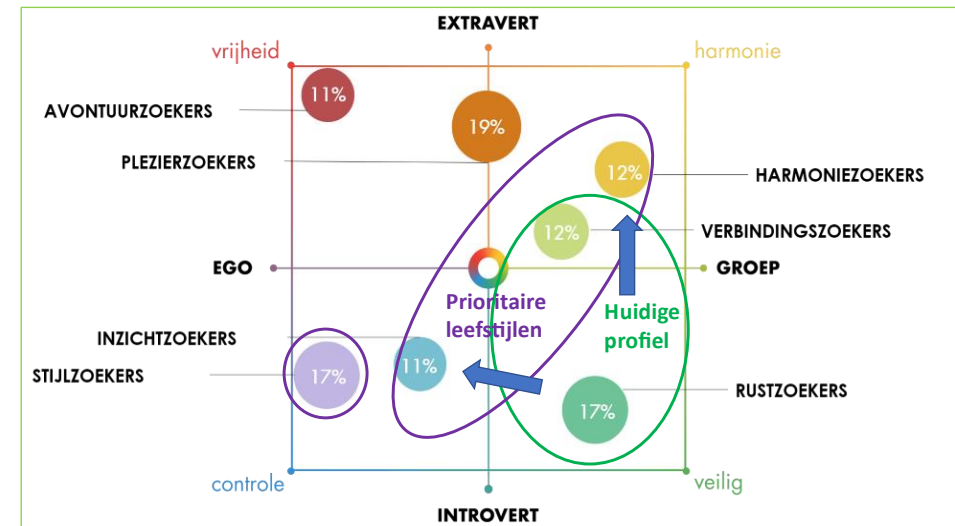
EXTRAVERT

vrijheid

harmonie

AVONTUURZOEKERS

11%

19%

PLEZIERZOEKERS

12%

HARMONIEZOEKERS

12%

VERBINDINGSZOEKERS

EGO

GROEP

Prioritaire leefstijlen

Huidige profiel

INZICHTZOEKERS

STIJLZOEKERS

17%

11%

17%

RUSTZOEKERS

controle

veilig

INTROVERT